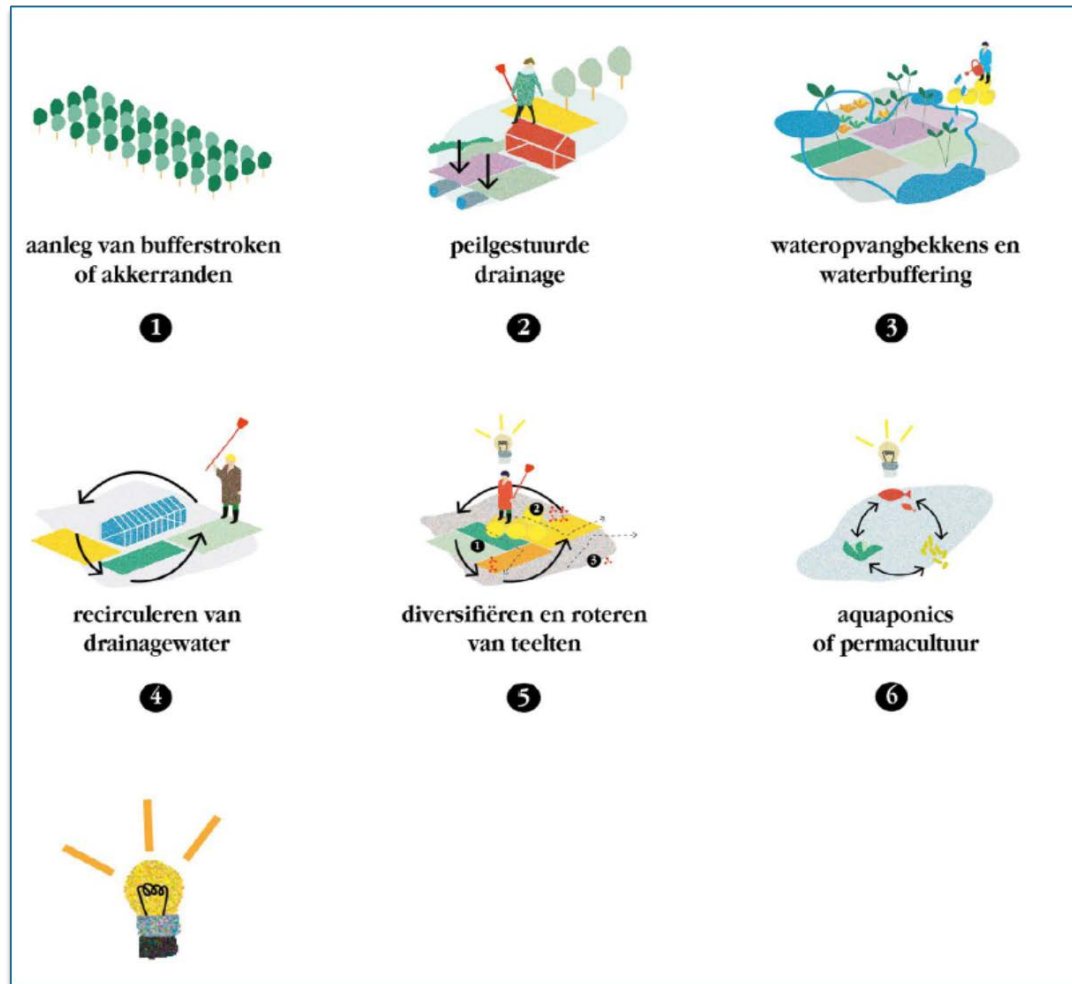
aanleg van bufferstroken of akkerranden

1

peilgestuurde drainage

2

wateropvangbekkens en waterbuffering

3

recirculeren van drainagewater

4

1
2
3

diversifiëren en roteren van teelten

5

aquaponics of permacultuur

6